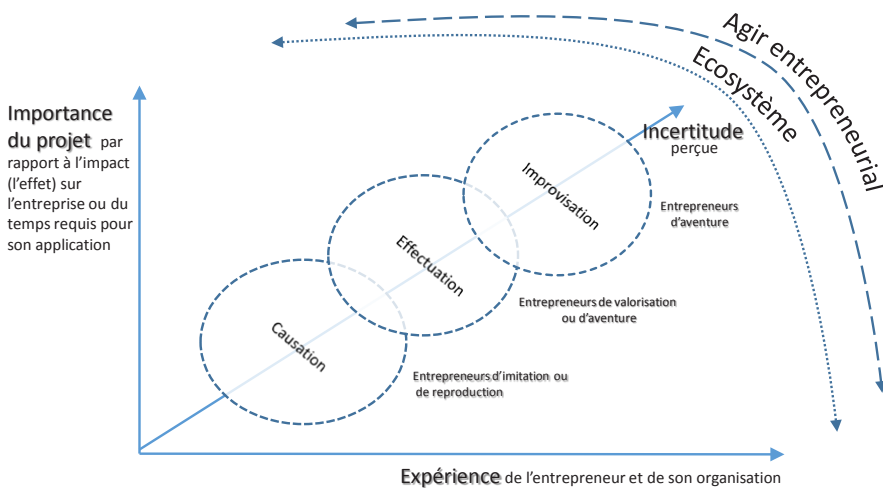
Agir entrepreneurial

Ecosystème

Importance du projet par rapport à l'impact (l'effet) sur l'entreprise ou du temps requis pour son application

Incertitude perçue

Improvisation

Entrepreneurs d'aventure

Effectuation

Entrepreneurs de valorisation ou d'aventure

Causation

Entrepreneurs d'imitation ou de reproduction

Expérience de l'entrepreneur et de son organisation